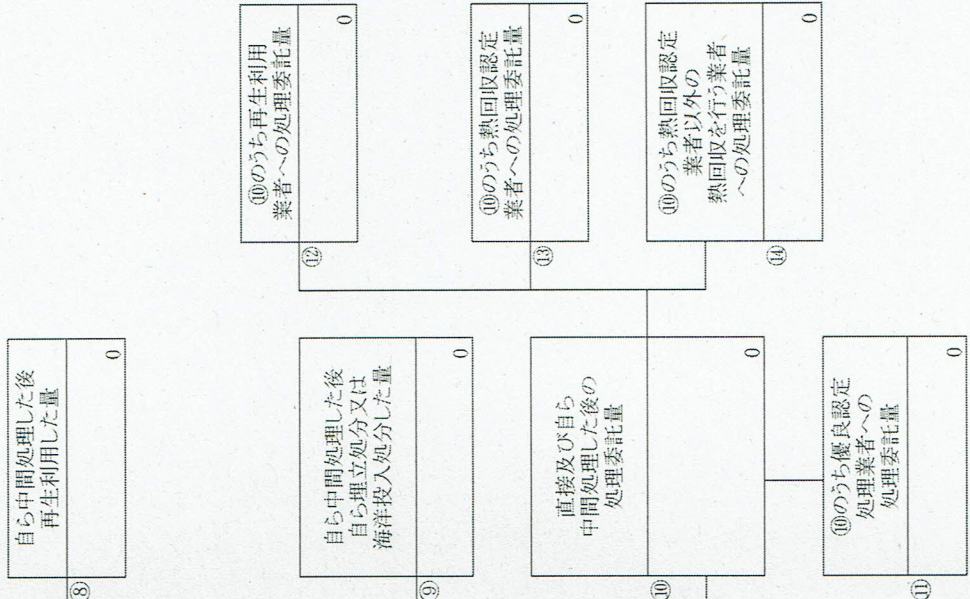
⑧
自ら中間処理した後
再生利用した量
0

⑨
自ら中間処理した後
自ら埋立処分又は
海洋投入処分した量
0

⑩
直接及び自ら
中間処理した後の
処理委託量
0

⑪
⑩のうち優良認定
処理業者への
処理委託量
0

⑫
⑩のうち再生利用
業者への処理委託量
0

⑬
⑩のうち熱回収認定
業者への処理委託量
0

⑭
⑩のうち熱回収認定
業者以外の
熱回収を行う業者
への処理委託量
0